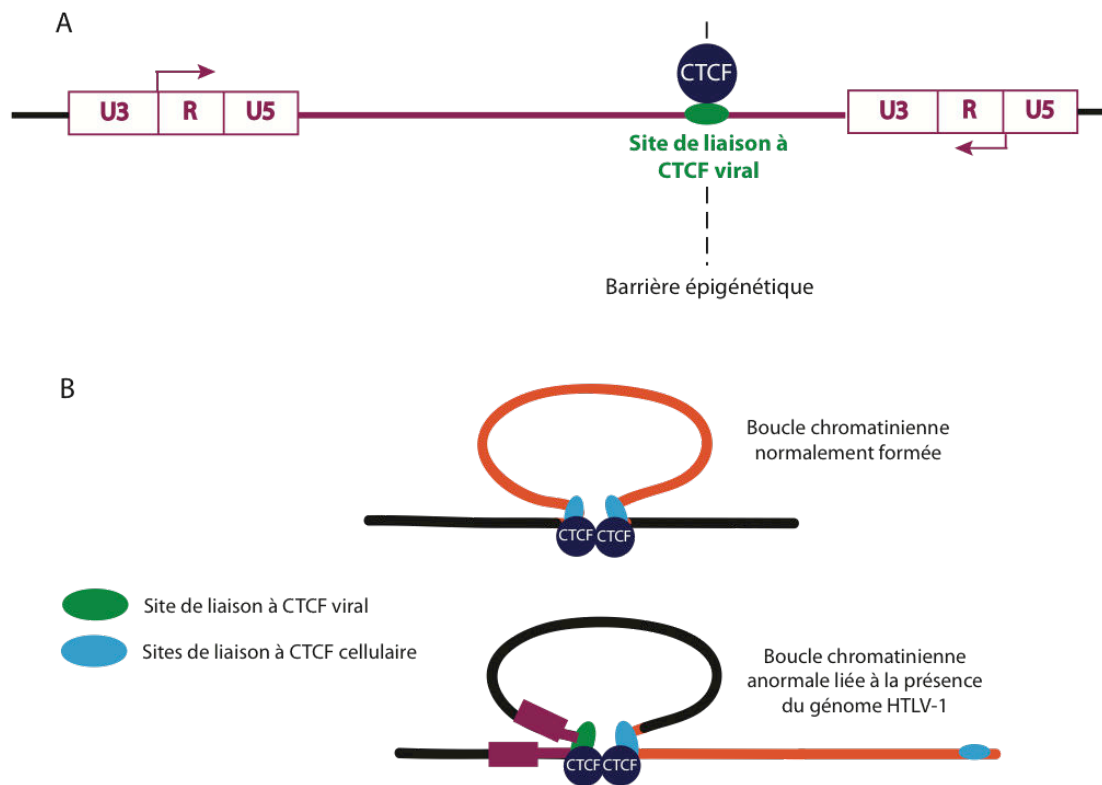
A

U3 R U5

CTCF

Site de liaison à CTCF viral

U3 R U5

Barrière épigénétique

B

Boucle chromatinienne normalement formée

CTCF CTCF

Site de liaison à CTCF viral

Sites de liaison à CTCF cellulaire

Boucle chromatinienne anormale liée à la présence du génome HTLV-1

CTCF CTCF